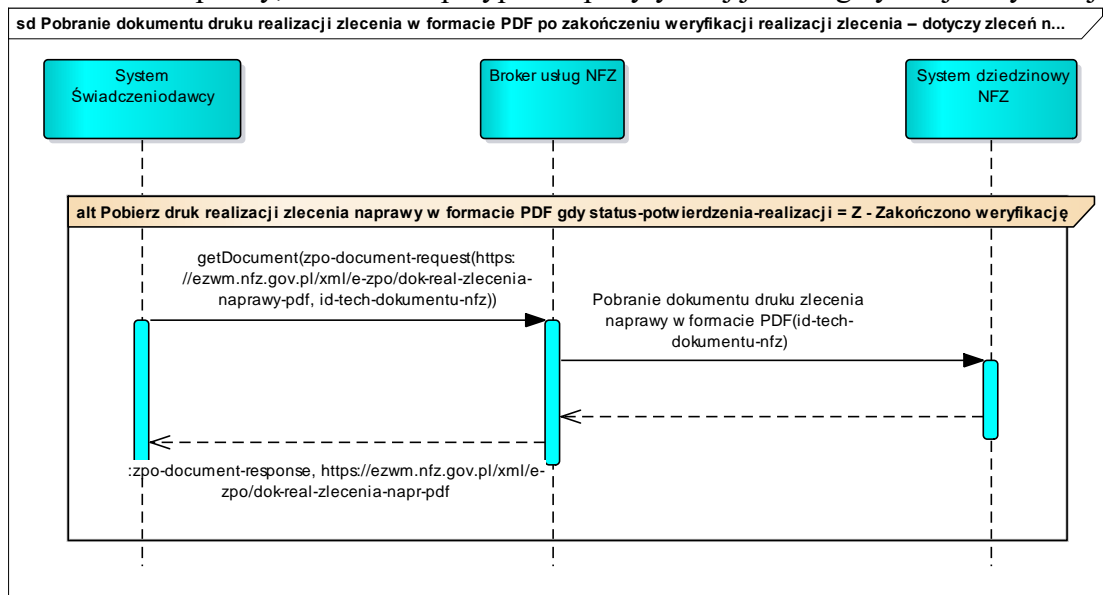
sd Pobranie dokumentu druku realizacji zlecenia w formacie PDF po zakończeniu weryfikacji realizacji zlecenia – dotyczy zleceń n...

System Świadczeniodawcy

Broker usług NFZ

System dziedzinowy NFZ

alt Pobierz druk realizacji zlecenia naprawy w formacie PDF gdy status-potwierdzenia-realizacji = Z - Zakończono weryfikację

getDocument(zpo-document-request(https://ezwm.nfz.gov.pl/xml/e-zpo/dok-real-zlecenia-naprawy-pdf, id-tech-dokumentu-nfz))

Pobranie dokumentu druku zlecenia naprawy w formacie PDF(id-tech-dokumentu-nfz)

:zpo-document-response, https://ezwm.nfz.gov.pl/xml/e-zpo/dok-real-zlecenia-napr-pdf